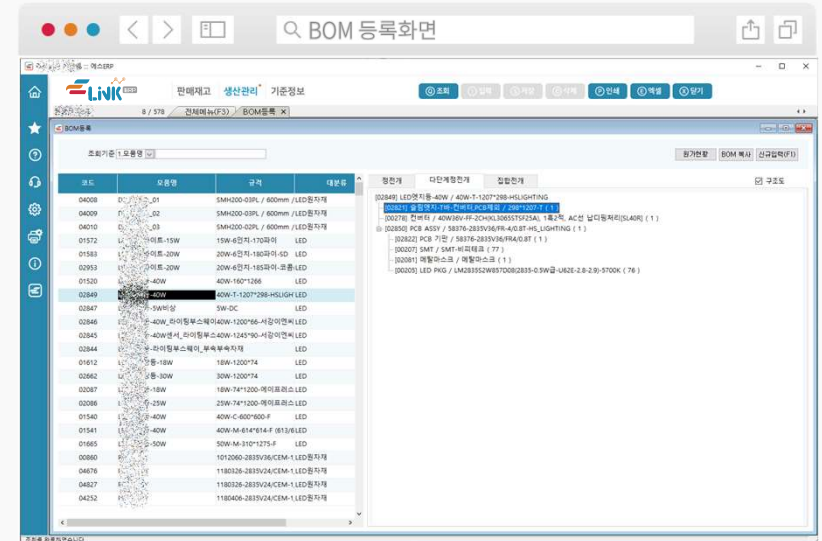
BOM 등록화면

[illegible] :: 에스ERP

LINK ERP

판매재고 생산관리 기준정보

조회 입력 저장 삭제 인쇄 엑셀 닫기

8 / 378 전체메뉴(F3) BOM등록

BOM등록

조회기준 1.모품명

원가현황 BOM 복사 신규입력(F1)

| 코드 | 모품명 | 규격 | 대분류 |
|---|---|---|---|
| 04008 | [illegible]_01 | SMH200-03PL / 600mm | LED원자재 |
| 04009 | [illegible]_02 | SMH200-03PL / 600mm | LED원자재 |
| 04010 | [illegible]_03 | SMH200-02PL / 600mm | LED원자재 |
| 01572 | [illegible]이트-15W | 15W-6인치-170파이 | LED |
| 01583 | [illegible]이트-20W | 20W-6인치-180파이-SD | LED |
| 02953 | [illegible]이트-20W | 20W-6인치-185파이-코롬 | LED |
| 01520 | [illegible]-40W | 40W-160*1266 | LED |
| 02849 | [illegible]-40W | 40W-T-1207*298-HSLIGH | LED |
| 02847 | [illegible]-5W비상 | 5W-DC | LED |
| 02846 | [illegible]-40W_라이팅부스웨이 | 40W-1200*66-서강이엔씨 | LED |
| 02845 | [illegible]-40W센서_라이팅부스웨이 | 40W-1245*90-서강이엔씨 | LED |
| 02844 | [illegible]_라이팅부스웨이_부속부속자재 | | LED |
| 01612 | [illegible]등-18W | 18W-1200*74 | LED |
| 02662 | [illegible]등-30W | 30W-1200*74 | LED |
| 02087 | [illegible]-18W | 18W-74*1200-에이프리즈 | LED |
| 02086 | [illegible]-25W | 25W-74*1200-에이프리즈 | LED |
| 01540 | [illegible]-40W | 40W-C-600*600-F | LED |
| 01541 | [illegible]-40W | 40W-M-614*614-F (613/6 | LED |
| 01665 | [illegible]-50W | 50W-M-310*1275-F | LED |
| 00860 | | 1012060-2835V36/CEM-1 | LED원자재 |
| 04676 | | 1180326-2835V24/CEM-1 | LED원자재 |
| 04827 | | 1180326-2835V24/CEM-1 | LED원자재 |
| 04252 | | 1180406-2835V24/CEM-1 | LED원자재 |

정전개 다단계정전개 집합전개 구조도

[02849] LED면자등-40W / 40W-T-1207*298-HSLIGHTING
[02821] 슬림엣지-TH-천버티,PCB제외 / 298*1207-T ( 1 )
[00278] 컨버터 / 40W36V-FF-2CH(KL3065STSF25A), 1회2락, AC선 납디핑처리[SL40R] ( 1 )
[02850] PCB ASSY / 58376-2835V36/FR-4/0.8T-HS_LIGHTING ( 1 )
[02822] PCB 기판 / 58376-2835V36/FR4/0.8T ( 1 )
[00207] SMT / SMT-비피테크 ( 77 )
[02081] 메탈마스크 / 메탈마스크 ( 1 )
[00205] LED PKG / LM2835S2W857D08(2835-0.5W급-U62E-2.8-2.9)-5700K ( 76 )